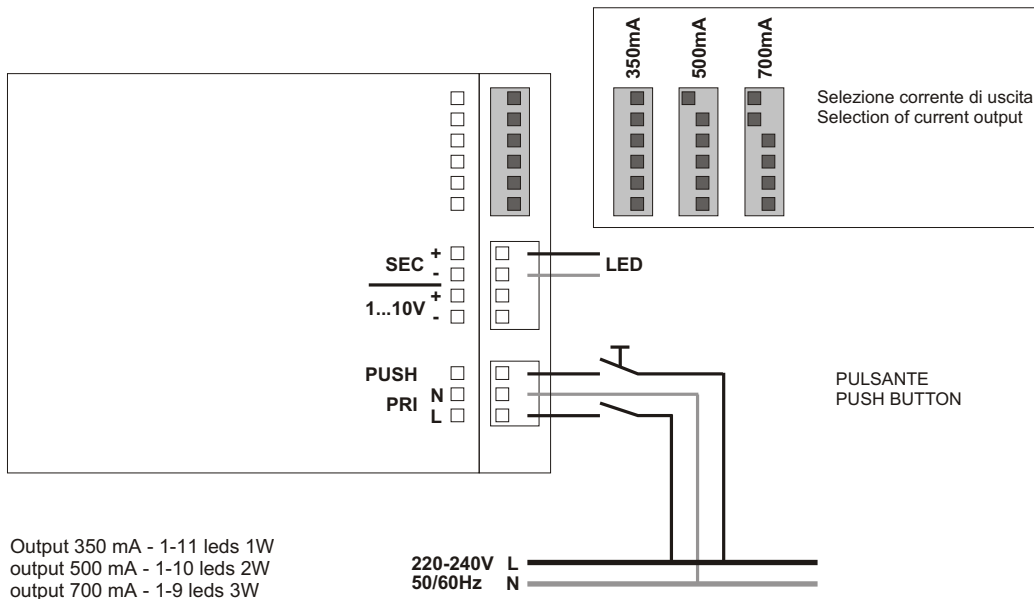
350mA
500mA
700mA

Selezione corrente di uscita
Selection of current output

SEC + -
1...10V + -

LED

PUSH
PRI N L

PULSANTE
PUSH BUTTON

Output 350 mA - 1-11 leds 1W
output 500 mA - 1-10 leds 2W
output 700 mA - 1-9 leds 3W

220-240V L
50/60Hz N